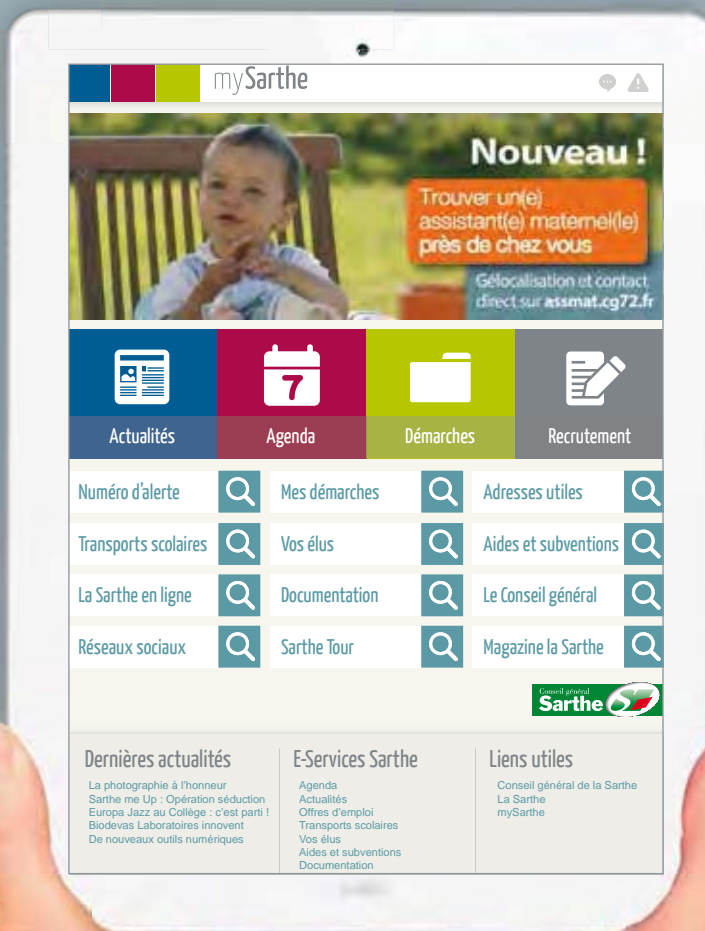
mySarthe

Nouveau !

Trouver un(e) assistant(e) maternel(le) près de chez vous

Gélocalisation et contact direct sur assmat.cg72.fr

7

Actualités

Agenda

Démarches

Recrutement

Numéro d'alerte

Mes démarches

Adresses utiles

Transports scolaires

Vos élus

Aides et subventions

La Sarthe en ligne

Documentation

Le Conseil général

Réseaux sociaux

Sarthe Tour

Magazine la Sarthe

Conseil général Sarthe

Dernières actualités

La photographie à l'honneur
Sarthe me Up : Opération séduction
Europa Jazz au Collège : c'est parti !
Biodevas Laboratoires innovent
De nouveaux outils numériques

E-Services Sarthe

Agenda
Actualités
Offres d'emploi
Transports scolaires
Vos élus
Aides et subventions
Documentation

Liens utiles

Conseil général de la Sarthe
La Sarthe
mySarthe